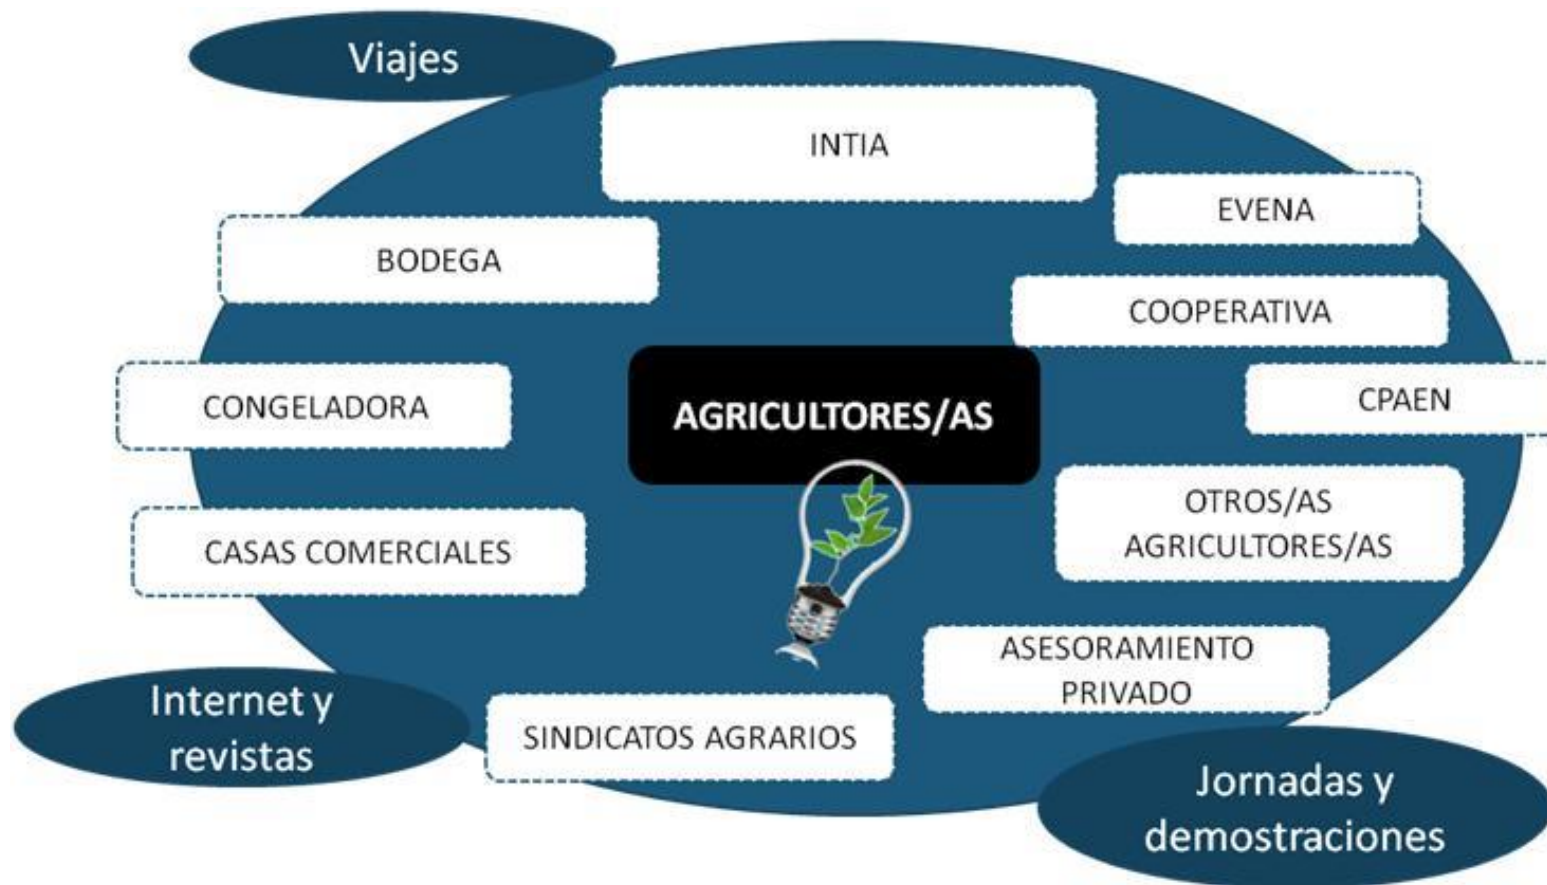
Viajes

INTIA

EVENA

BODEGA

COOPERATIVA

CONGELADORA

AGRICULTORES/AS

CPAEN

OTROS/AS AGRICULTORES/AS

CASAS COMERCIALES

ASESORAMIENTO PRIVADO

Internet y revistas

SINDICATOS AGRARIOS

Jornadas y demostraciones